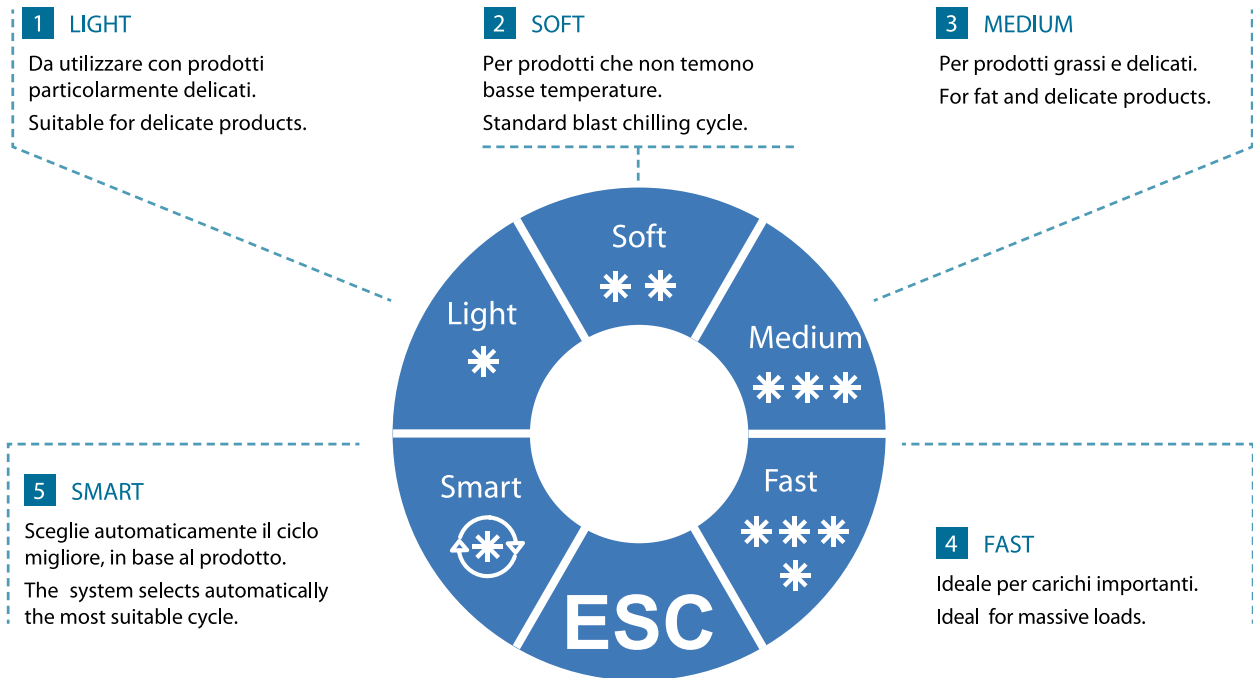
1 LIGHT

Da utilizzare con prodotti particolarmente delicati.

Suitable for delicate products.

2 SOFT

Per prodotti che non temono basse temperature.

Standard blast chilling cycle.

3 MEDIUM

Per prodotti grassi e delicati.

For fat and delicate products.

Soft
✱ ✱

Light
✱

Medium
✱ ✱ ✱

Smart

Fast
✱ ✱ ✱
✱

ESC

5 SMART

Sceglie automaticamente il ciclo migliore, in base al prodotto.

The system selects automatically the most suitable cycle.

4 FAST

Ideale per carichi importanti.

Ideal for massive loads.